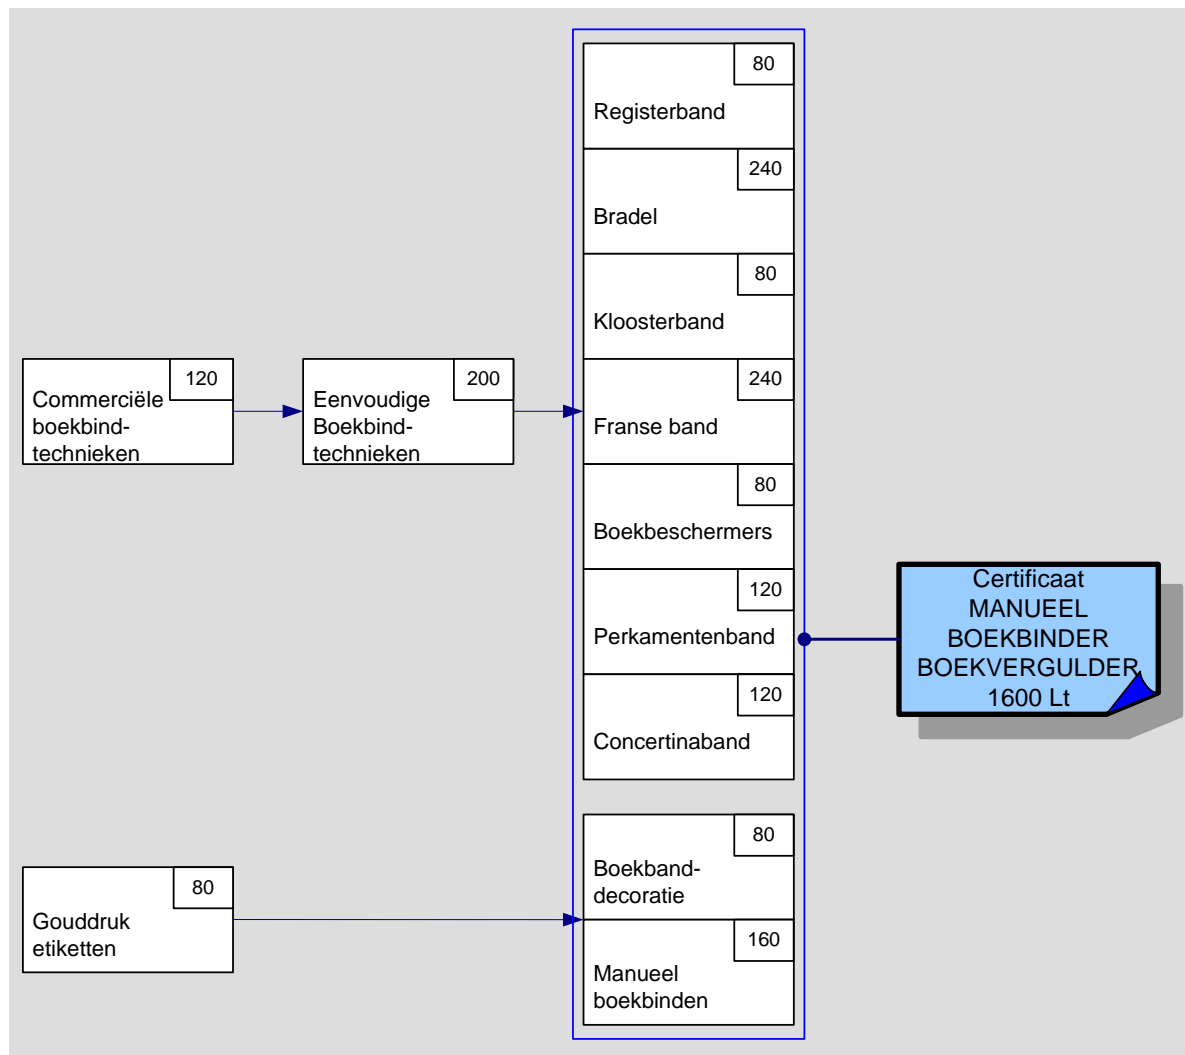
120
Commerciële boekbind-technieken

200
Eenvoudige Boekbind-technieken

80
Registerband

240
Bradel

80
Kloosterband

240
Franse band

80
Boekbeschermers

120
Perkamentenband

120
Concertinaband

80
Boekband-decoratie

160
Manueel boekbinden

80
Gouddruk etiketten

Certificaat
MANUEEL
BOEKBINDER
BOEKVERGULDER
1600 Lt